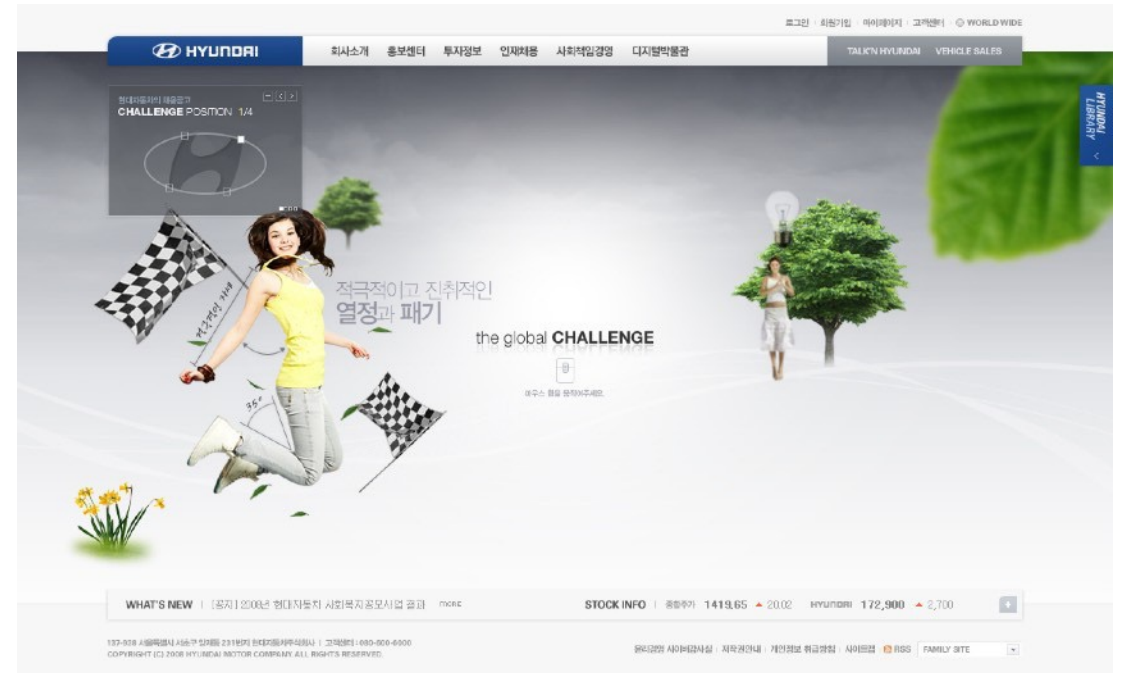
로그인 | 회원가입 | 마이페이지 | 고객센터 | WORLD WIDE

HYUNDAI

회사소개 홍보센터 투자정보 인재채용 사회책임경영 디지털박물관

TALK'N HYUNDAI VEHICLE SALES

HYUNDAI LIBRARY

현대자동차의 새로운 CHALLENGE POSITION 1/4

적극적이고 진취적인
열정과 패기

the global CHALLENGE

마우스 휠을 움직여주세요.

35°

WHAT'S NEW | [공지] 2008년 현대자동차 사회복지공모사업 결과 more

STOCK INFO | 종합주가 1419.65 ▲ 20.02 HYUNDAI 172,900 ▲ 2,700

137-938 서울특별시 서초구 양재동 231번지 현대자동차주식회사 | 고객센터 : 080-600-6000
COPYRIGHT (C) 2008 HYUNDAI MOTOR COMPANY. ALL RIGHTS RESERVED.

윤리경영 사이버감사실 | 저작권안내 | 개인정보 취급방침 | 사이트맵 | RSS FAMILY SITE